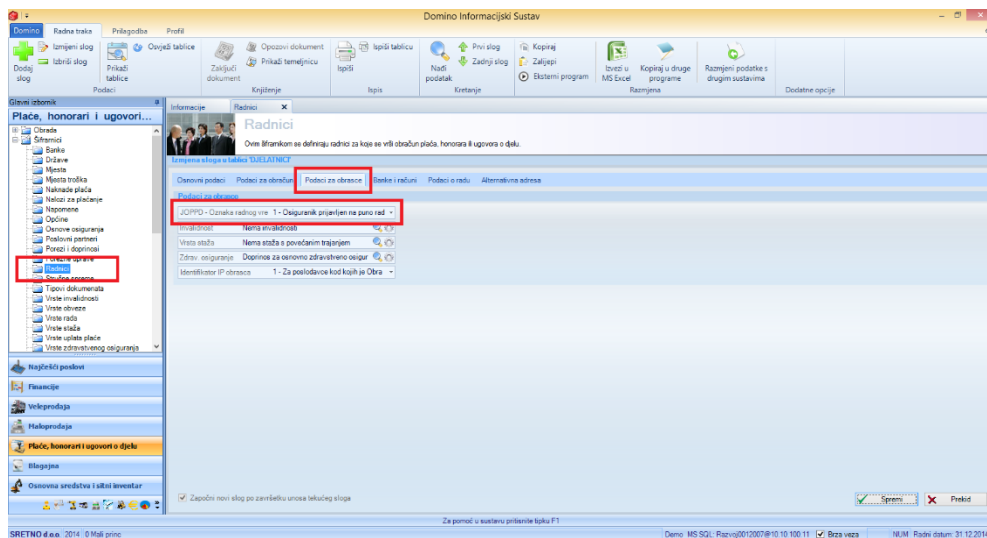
Domino Informacijski Sustav

Domino | Radna traka | Prilagodba | Profil

Dodaj slog | Izmijeni slog | Izbriši slog | Prikaži tablice | Osvježi tablice
Podaci

Zaključi dokument | Opozovi dokument | Prikaži temeljnicu
Knjiženje

Ispiši | Ispiši tablicu
Ispis

Nađi podatak | Prvi slog | Zadnji slog
Kretanje

Kopiraj | Zalijepi | Eksterni program

Izvezi u MS Excel | Kopiraj u druge programe | Razmjeni podatke s drugim sustavima
Razmjena

Dodatne opcije

Glavni izbornik
Plaće, honorari i ugovori...
Obrada
Šifrarnici
Banke
Države
Mjesta
Mjesta troška
Naknade plaća
Nalozi za plaćanje
Napomene
Općine
Osnove osiguranja
Poslovni partneri
Porezi i doprinosi
Poslovne uprave
Radnici
Stručna sprema
Tipovi dokumenata
Vrste invalidnosti
Vrste obveze
Vrste rada
Vrste staža
Vrste uplata plaće
Vrste zdravstvenog osiguranja

Najčešći poslovi
Financije
Veleprodaja
Maloprodaja
Plaće, honorari i ugovori o djelu
Blagajna
Osnovna sredstva i sitni inventar

Informacije | Radnici

Radnici
Ovim šifrarnikom se definiraju radnici za koje se vrši obračun plaća, honorara ili ugovora o djelu.

Izmjena sloga u tablici 'DJELATNICI'

Osnovni podaci | Podaci za obračun | Podaci za obrasce | Banke i računi | Podaci o radu | Alternativna adresa

Podaci za obrasce
JOPPD - Oznaka radnog vre | 1 - Osiguranik prijavljen na puno rad
Invalidnost | Nema invalidnosti
Vrsta staža | Nema staža s povećanim trajanjem
Zdrav. osiguranje | Doprinos za osnovno zdravstveno osigur
Identifikator IP obrasca | 1 - Za poslodavce kod kojih je Obra

Započni novi slog po završetku unosa tekućeg sloga

Spremi | Prekid

Za pomoć u sustavu pritisnite tipku F1

SRETNO d.o.o. 2014 0 Mali princ | Demo MS SQL: Razvoj0012007@10.10.100.11 | Brza veza | NUM | Radni datum: 31.12.2014